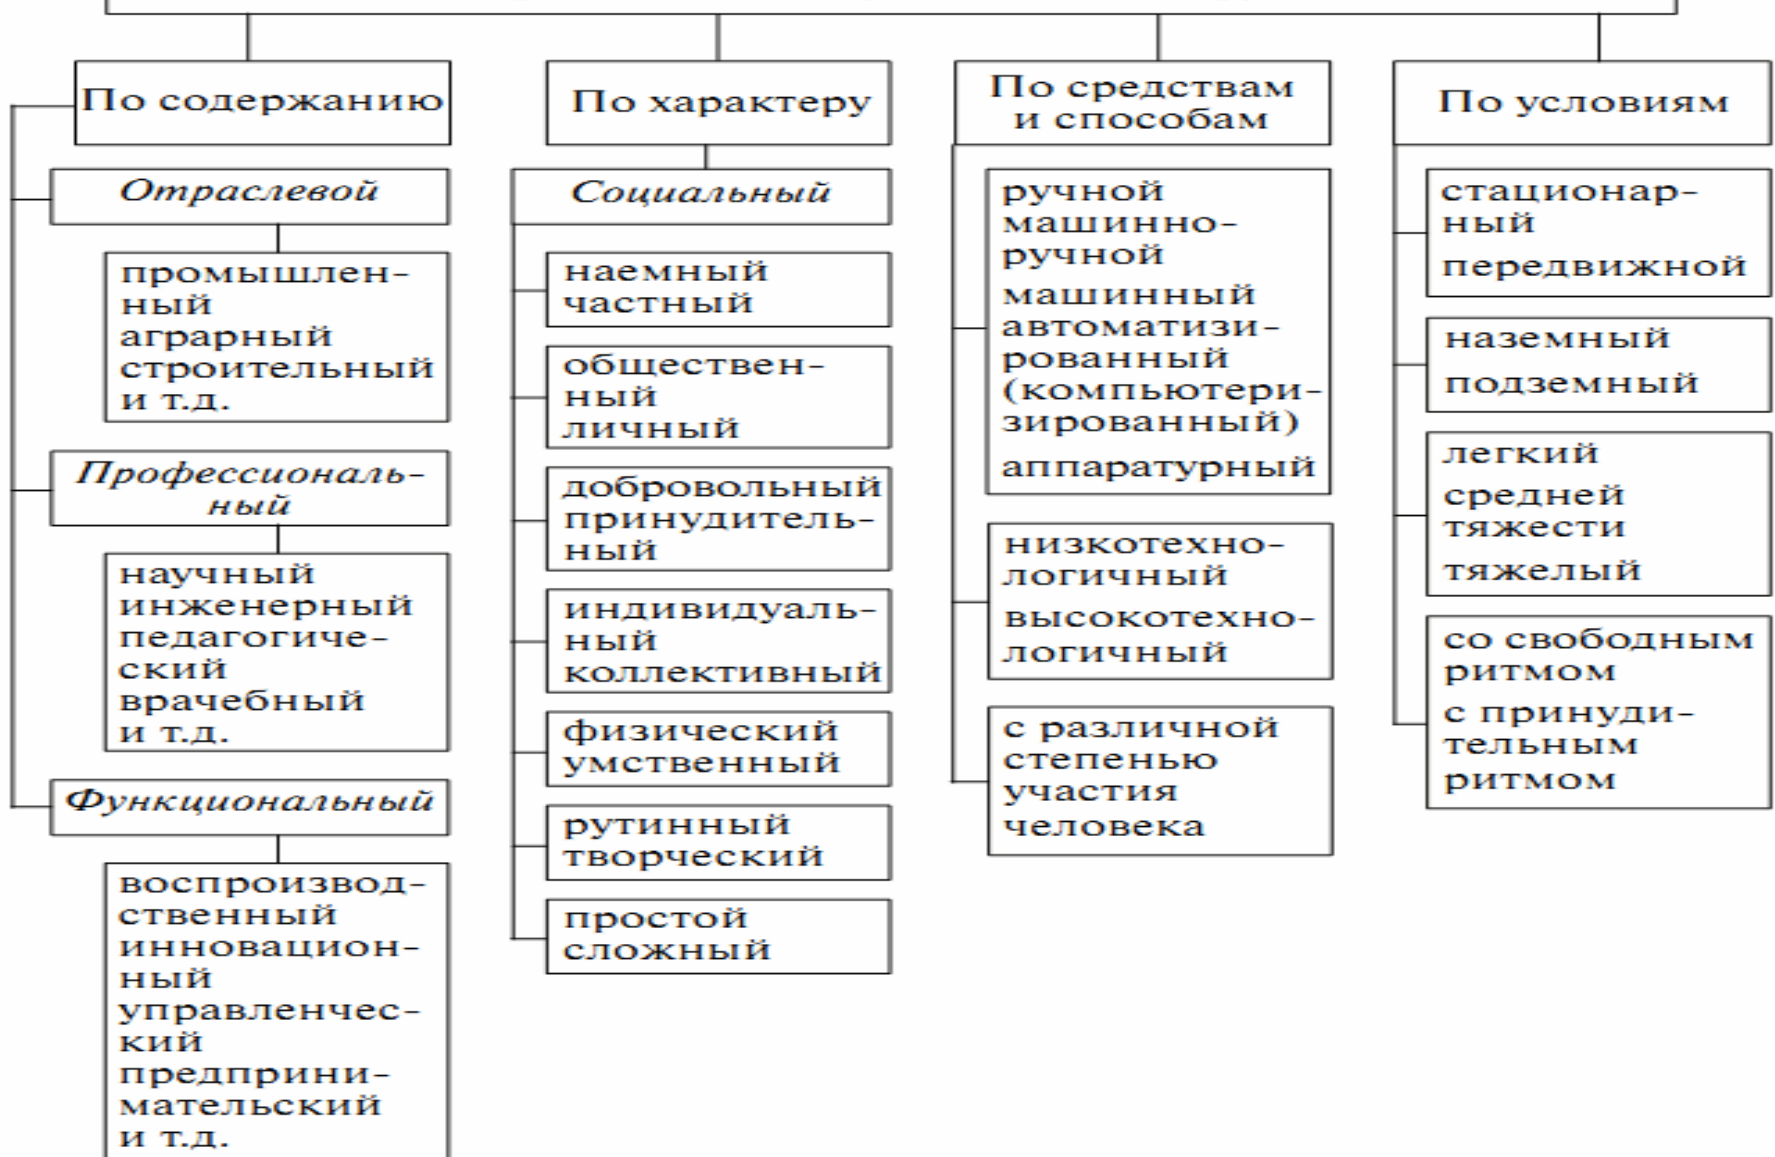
По содержанию

Отраслевой

промышленный
аграрный
строительный
и т.д.

Профессиональный

научный
инженерный
педагогический
врачебный
и т.д.

Функциональный

воспроизводственный
инновационный
управленческий
предпринимательский
и т.д.

По характеру

Социальный

наемный
частный

общественный
личный

добровольный
принудительный

индивидуальный
коллективный

физический
умственный

рутинный
творческий

простой
сложный

По средствам и способам

ручной
машинно-ручной
машинный
автоматизированный (компьютеризированный)
аппаратурный

низкотехнологичный
высокотехнологичный

с различной степенью участия человека

По условиям

стационарный
передвижной

наземный
подземный

легкий
средней тяжести
тяжелый

со свободным ритмом
с принудительным ритмом